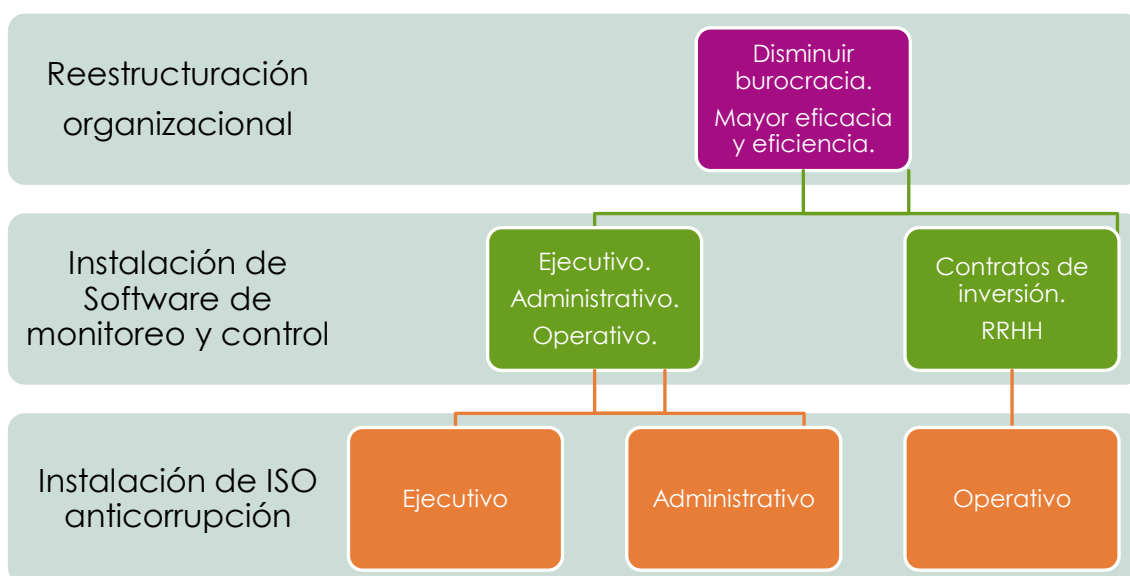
Reestructuración organizacional

Disminuir burocracia.

Mayor eficacia y eficiencia.

Instalación de Software de monitoreo y control

Ejecutivo.

Administrativo.

Operativo.

Contratos de inversión.

RRHH

Instalación de ISO anticorrupción

Ejecutivo

Administrativo

Operativo